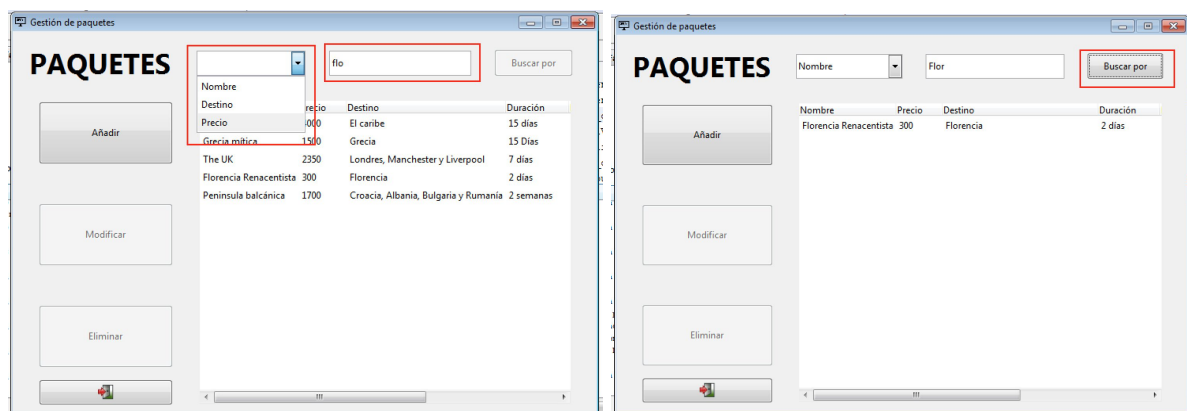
Gestión de paquetes

PAQUETES

Nombre
Destino
Precio

flo

Buscar por

Añadir

Modificar

Eliminar

| Nombre | Precio | Destino | Duración |
|---|---|---|---|
| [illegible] | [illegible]000 | El caribe | 15 días |
| Grecia mítica | 1500 | Grecia | 15 Días |
| The UK | 2350 | Londres, Manchester y Liverpool | 7 días |
| Florencia Renacentista | 300 | Florencia | 2 días |
| Peninsula balcánica | 1700 | Croacia, Albania, Bulgaria y Rumania | 2 semanas |

Gestión de paquetes

PAQUETES

Nombre

Flor

Buscar por

Añadir

Modificar

Eliminar

| Nombre | Precio | Destino | Duración |
|---|---|---|---|
| Florencia Renacentista | 300 | Florencia | 2 días |